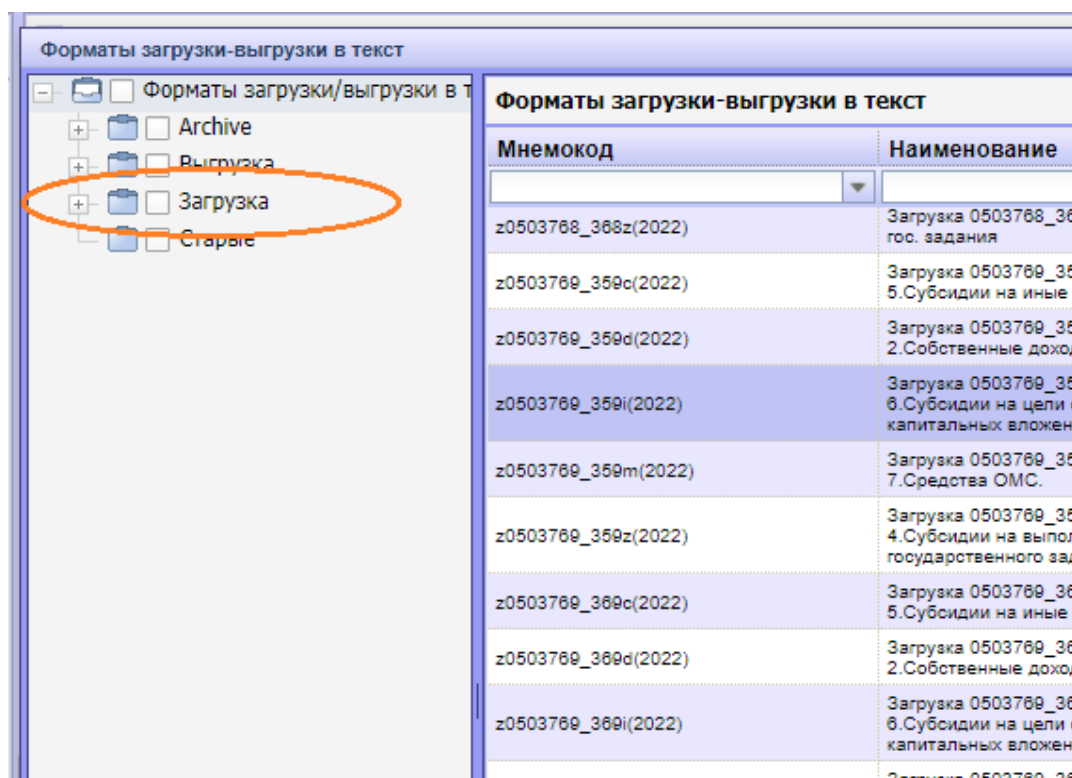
Форматы загрузки-выгрузки в текст

Форматы загрузки/выгрузки в т
Archive
Выгрузка
Загрузка
Старые

Форматы загрузки-выгрузки в текст

| Мнемокод | Наименование |
|---|---|
| | |
| z0503768_368z(2022) | Загрузка 0503768_36 гос. задания |
| z0503769_359c(2022) | Загрузка 0503769_35 5.Субсидии на иные |
| z0503769_359d(2022) | Загрузка 0503769_35 2.Собственные доход |
| z0503769_359i(2022) | Загрузка 0503769_35 6.Субсидии на цели капитальных вложен |
| z0503769_359m(2022) | Загрузка 0503769_35 7.Средства ОМС. |
| z0503769_359z(2022) | Загрузка 0503769_35 4.Субсидии на выпол государственного за |
| z0503769_369c(2022) | Загрузка 0503769_36 5.Субсидии на иные |
| z0503769_369d(2022) | Загрузка 0503769_36 2.Собственные доход |
| z0503769_369i(2022) | Загрузка 0503769_36 6.Субсидии на цели капитальных вложен |
| | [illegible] |